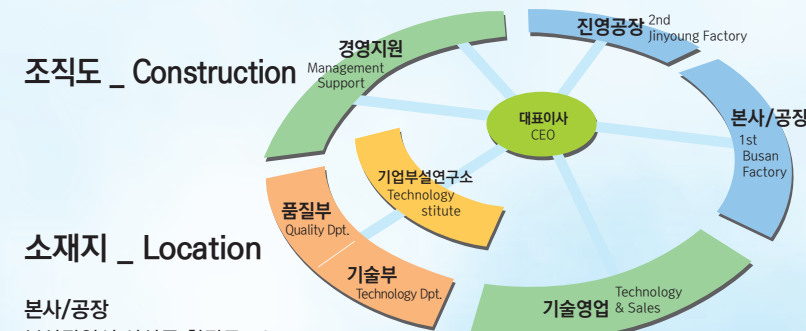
조직도 _ Construction

경영지원
Management Support

진영공장 2nd Jinyoung Factory

대표이사
CEO

본사/공장
1st Busan Factory

기업부설연구소
Technology stitute

품질부
Quality Dpt.

기술부
Technology Dpt.

기술영업 Technology & Sales

소재지 _ Location

본사/공장

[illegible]